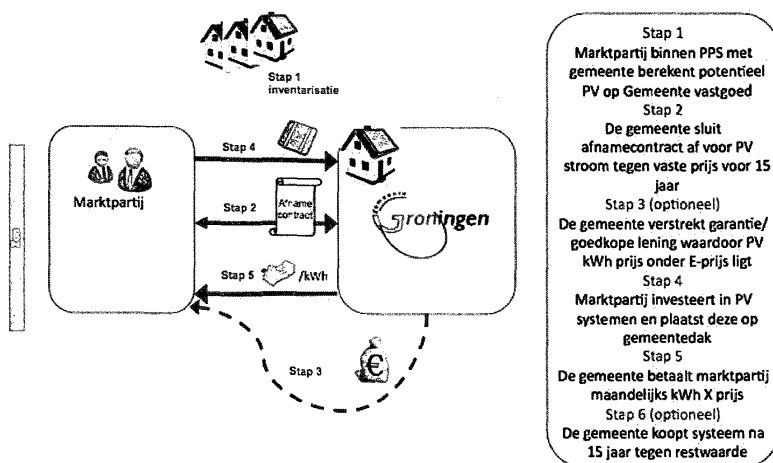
Stap 1
inventarisatie

Marktpartij

Stap 4

Stap 2

Afname contract

groningen

Stap 5 /kWh

Stap 3

Stap 1
Marktpartij binnen PPS met gemeente berekent potentieel PV op Gemeente vastgoed
Stap 2
De gemeente sluit afnamecontract af voor PV stroom tegen vaste prijs voor 15 jaar
Stap 3 (optioneel)
De gemeente verstrekt garantie/ goedkope lening waardoor PV kWh prijs onder E-prijs ligt
Stap 4
Marktpartij investeert in PV systemen en plaatst deze op gemeentedak
Stap 5
De gemeente betaalt marktpartij maandelijks kWh X prijs
Stap 6 (optioneel)
De gemeente koopt systeem na 15 jaar tegen restwaarde